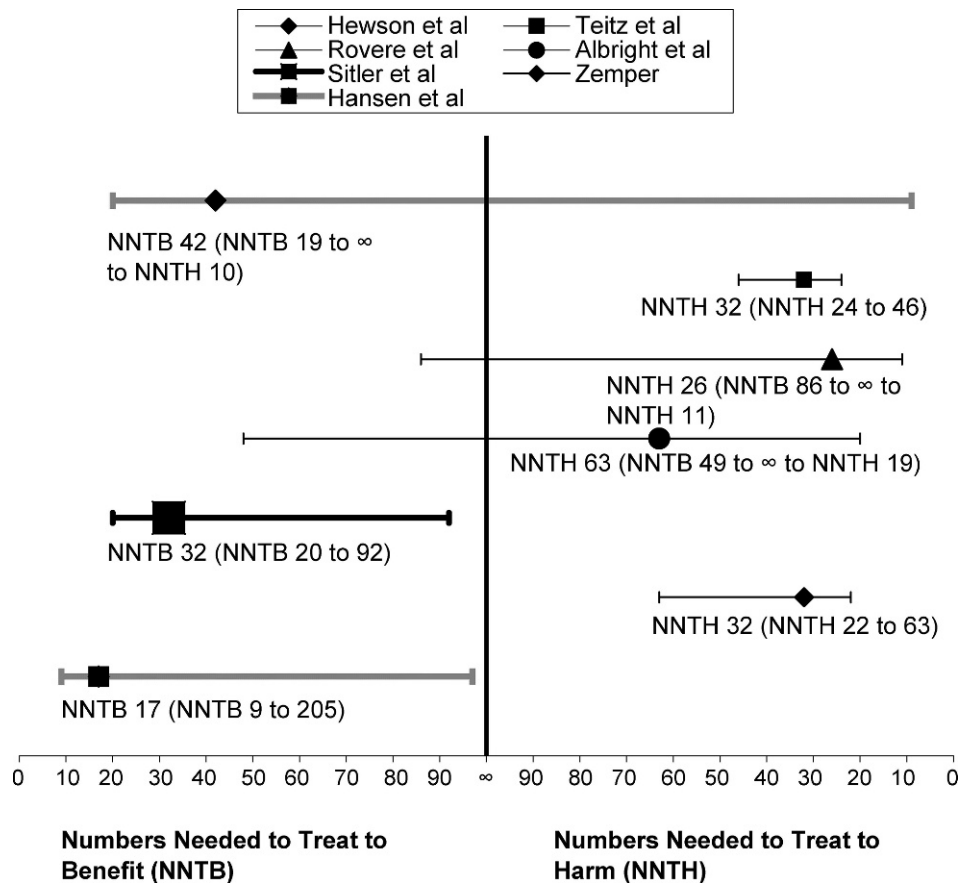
Hewson et al
Teitz et al
Rovere et al
Albright et al
Sitler et al
Zemper
Hansen et al

NNTB 42 (NNTB 19 to ∞ to NNTH 10)

NNTH 32 (NNTH 24 to 46)

NNTH 26 (NNTB 86 to ∞ to NNTH 11)

NNTH 63 (NNTB 49 to ∞ to NNTH 19)

NNTB 32 (NNTB 20 to 92)

NNTH 32 (NNTH 22 to 63)

NNTB 17 (NNTB 9 to 205)

0 10 20 30 40 50 60 70 80 90 ∞ 90 80 70 60 50 40 30 20 10 0

Numbers Needed to Treat to Benefit (NNTB)

Numbers Needed to Treat to Harm (NNTH)